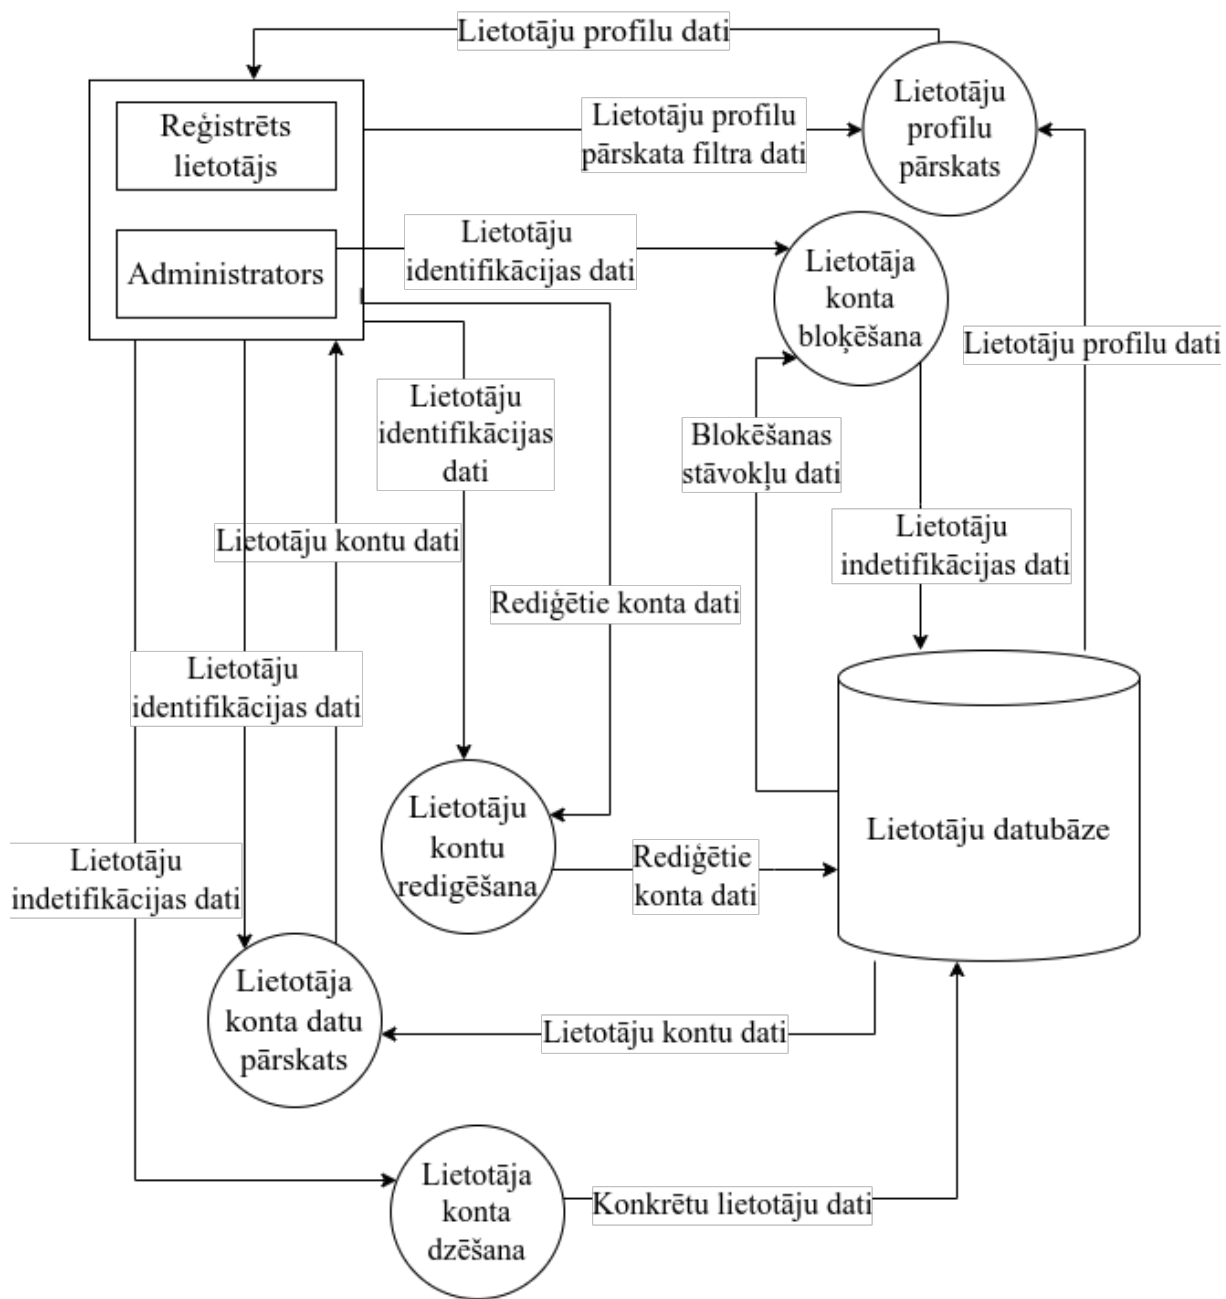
Lietotāju profilu dati

Reģistrēts lietotājs

Administrators

Lietotāju profilu pārskata filtra dati

Lietotāju profilu pārskats

Lietotāju identifikācijas dati

Lietotāja konta bloķēšana

Lietotāju profilu dati

Lietotāju identifikācijas dati

Blokēšanas stāvokļu dati

Lietotāju kontu dati

Lietotāju indetifikācijas dati

Rediģētie konta dati

Lietotāju identifikācijas dati

Lietotāju datubāze

Lietotāju kontu redigēšana

Rediģētie konta dati

Lietotāju indetifikācijas dati

Lietotāja konta datu pārskats

Lietotāju kontu dati

Lietotāja konta dzēšana

Konkrētu lietotāju dati